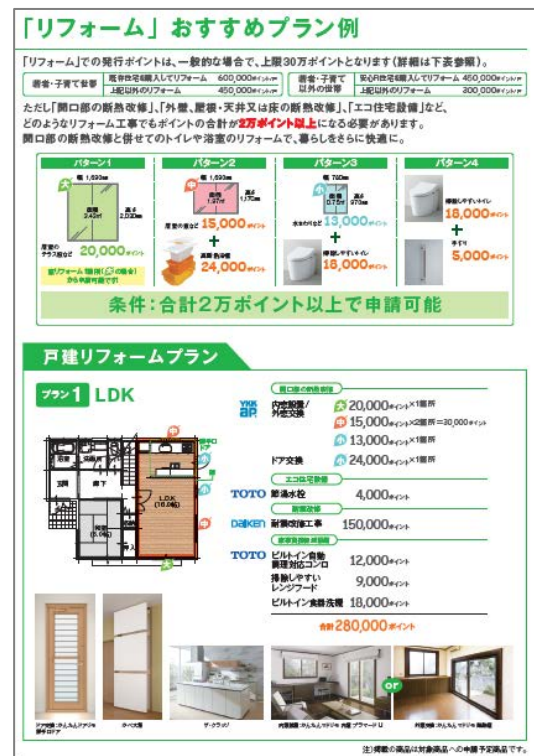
「リフォーム」おすすめプラン例

「リフォーム」での発行ポイントは、一般的な場合で、上限30万ポイントとなります（詳細は下表参照）。

| 若者・子育て世帯 | 既存住宅購入しリフォーム | 600,000ポイント |
|---|---|---|
| | 上記以外のリフォーム | 450,000ポイント |

| 若者・子育て以外の世帯 | 安心R住宅購入しリフォーム | 450,000ポイント |
|---|---|---|
| | 上記以外のリフォーム | 300,000ポイント |

ただし「開口部の断熱改修」、「外壁、屋根・天井又は床の断熱改修」、「エコ住宅設備」など、どのようなリフォーム工事でもポイントの合計が2万ポイント以上になる必要があります。開口部の断熱改修と併せてのトイレや浴室のリフォームで、暮らしをさらに快適に。

パターン1
大 幅 1,690 高さ 2,030 面積 3.43m²
居室の ガラス交換など 20,000ポイント
窓リフォーム 1箇所（大の場合）から申請可能です

パターン2
中 幅 1,690 高さ 1,170 面積 1.97m²
居室の窓など 15,000ポイント
+
高断熱浴槽 24,000ポイント

パターン3
小 幅 780 高さ 970 面積 0.75m²
水まわりなど 13,000ポイント
+
掃除しやすいトイレ 18,000ポイント

パターン4
掃除しやすいトイレ 18,000ポイント
+
手すり 5,000ポイント

条件：合計2万ポイント以上で申請可能

戸建リフォームプラン

プラン1 LDK

洋室 和室 玄関 廊下 LDK (16.0畳) 和室 (6.0畳)

開口部の断熱改修
YKK ap
内窓設置／外窓交換
大 20,000ポイント×1箇所
中 15,000ポイント×2箇所=30,000ポイント
小 13,000ポイント×1箇所
ドア交換 大 24,000ポイント×1箇所

エコ住宅設備
TOTO 節湯水栓 4,000ポイント

耐震改修
DAIKEN 耐震改修工事 150,000ポイント

家事負担軽減設備
TOTO ビルトイン自動調理対応コンロ 12,000ポイント
掃除しやすいレンジフード 9,000ポイント
ビルトイン食器洗機 18,000ポイント

合計 280,000ポイント

ドア交換：かんたんドアリモ 断熱ドア

ザ・クラッソ

内窓設置：かんたんマドリモ 内窓 プラマードU

or

外窓交換：かんたんマドリモ 断熱窓

注）掲載の商品は対象商品への申請予定商品です。